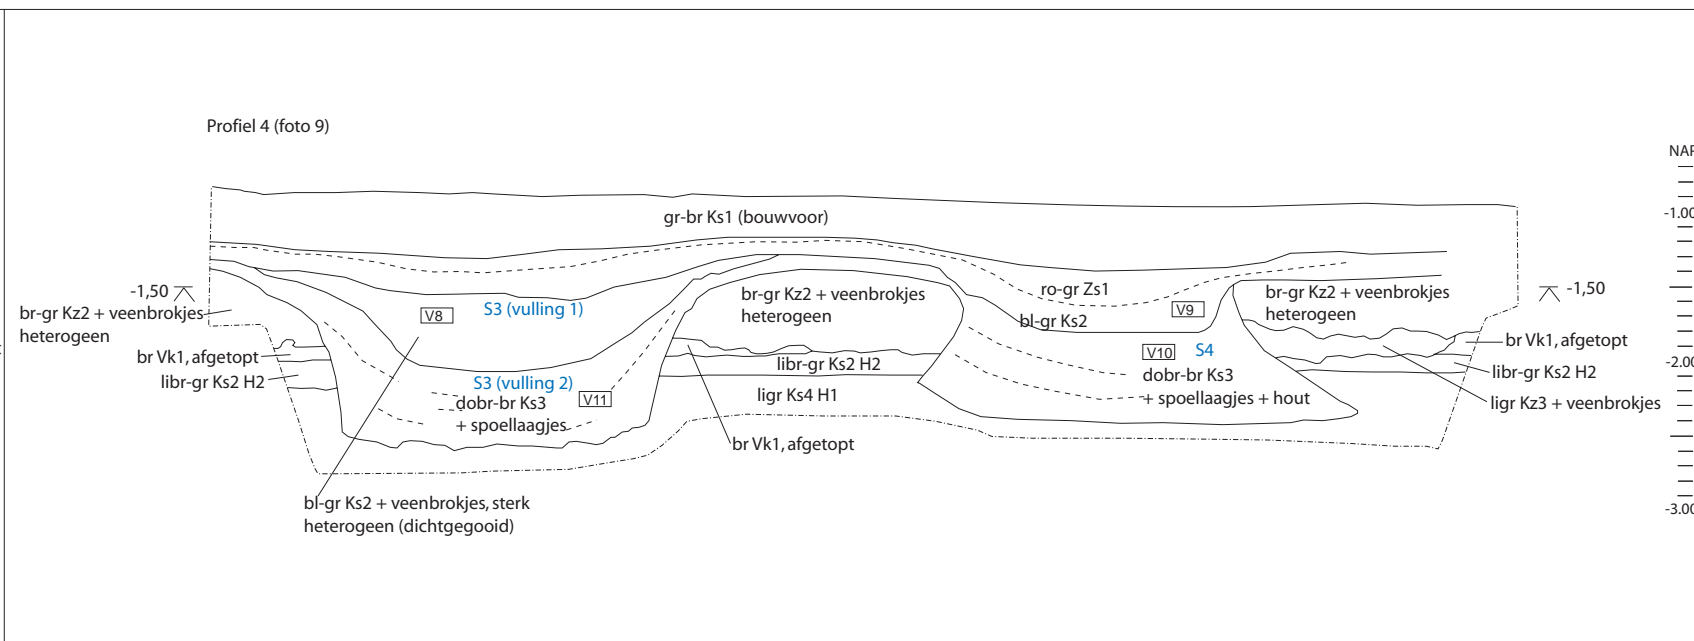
Profiel 4 (foto 9)

NAP
-1.00
-2.00
-3.00

gr-br Ks1 (bouwvoor)

-1,50
br-gr Kz2 + veenbrokjes heterogeen
br Vk1, afgetopt
librgr Ks2 H2

V8
S3 (vulling 1)
S3 (vulling 2)
V11
dobr-br Ks3 + spoellaagjes

br-gr Kz2 + veenbrokjes heterogeen
libr-gr Ks2 H2
ligr Ks4 H1
br Vk1, afgetopt

ro-gr Zs1
bl-gr Ks2
V9
V10
S4
dobr-br Ks3 + spoellaagjes + hout

br-gr Kz2 + veenbrokjes heterogeen
-1,50
br Vk1, afgetopt
libr-gr Ks2 H2
ligr Kz3 + veenbrokjes

bl-gr Ks2 + veenbrokjes, sterk heterogeen (dichtgegooid)